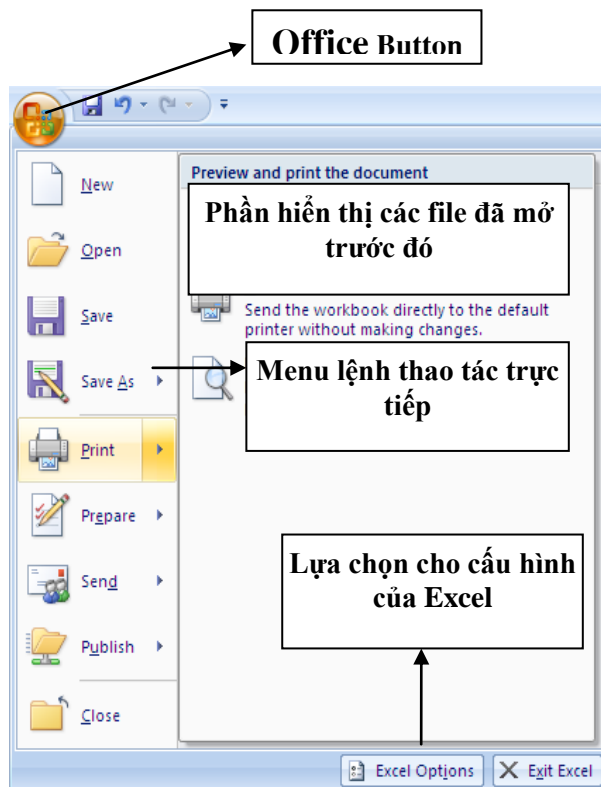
Office Button

Preview and print the document

Phần hiển thị các file đã mở trước đó

Send the workbook directly to the default printer without making changes.

Menu lệnh thao tác trực tiếp

Lựa chọn cho cấu hình của Excel

New

Open

Save

Save As

Print

Prepare

Send

Publish

Close

Excel Options

Exit Excel